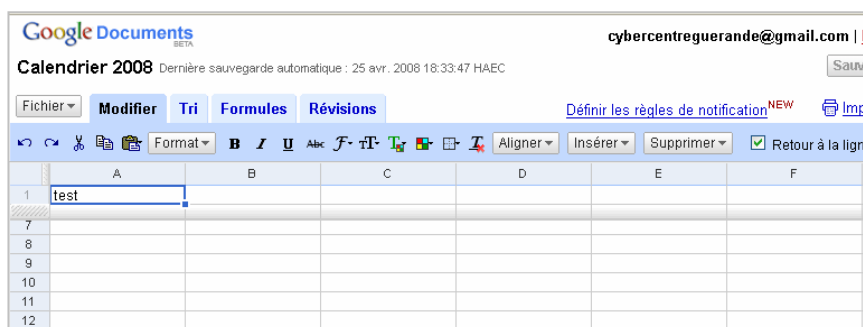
Google Documents
BETA

cybercentreguerande@gmail.com |

Calendrier 2008 Dernière sauvegarde automatique : 25 avr. 2008 18:33:47 HAEC

Sauv

Fichier ▾ Modifier Tri Formules Révisions

Définir les règles de notification NEW

Imp

Format ▾ B I U Abc Aligner ▾ Insérer ▾ Supprimer ▾ Retour à la lign

| | A | B | C | D | E | F |
|---|---|---|---|---|---|---|
| 1 | test | | | | | |
| 7 | | | | | | |
| 8 | | | | | | |
| 9 | | | | | | |
| 10 | | | | | | |
| 11 | | | | | | |
| 12 | | | | | | |